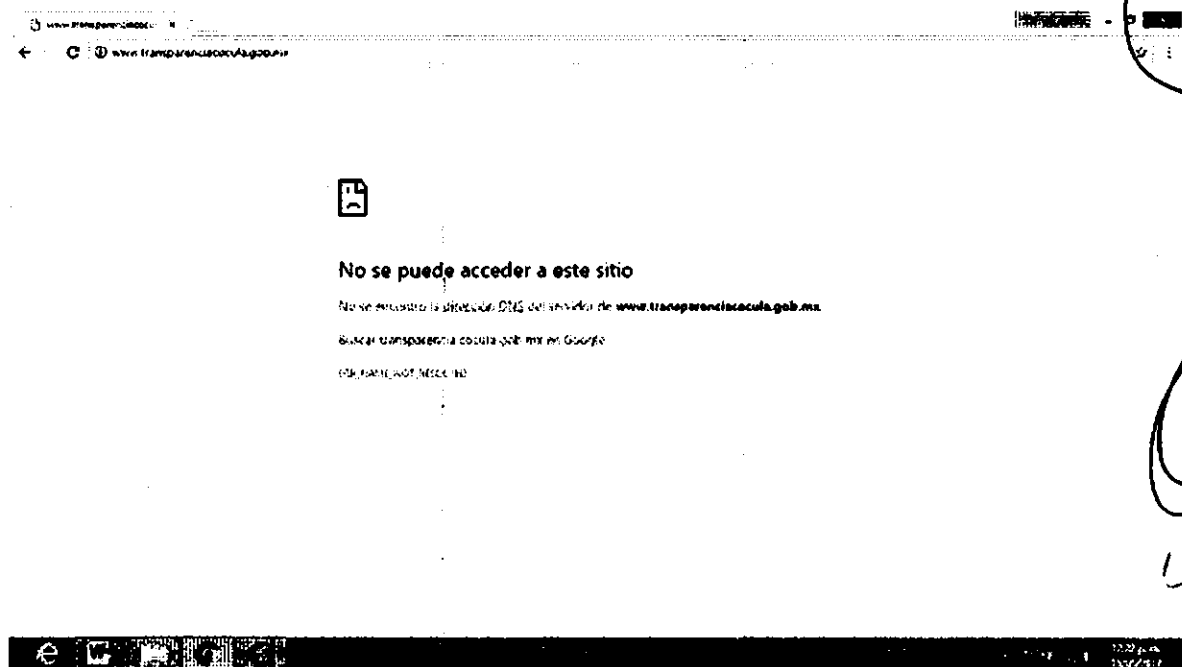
www.transparenciacocu ×

www.transparenciacocula.gob.mx

No se puede acceder a este sitio

No se encontró la dirección DNS del servidor de www.transparenciacocula.gob.mx.

Buscar transparencia cocula gob mx en Google

DNS_PROBE_FINISHED_NXDOMAIN

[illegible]